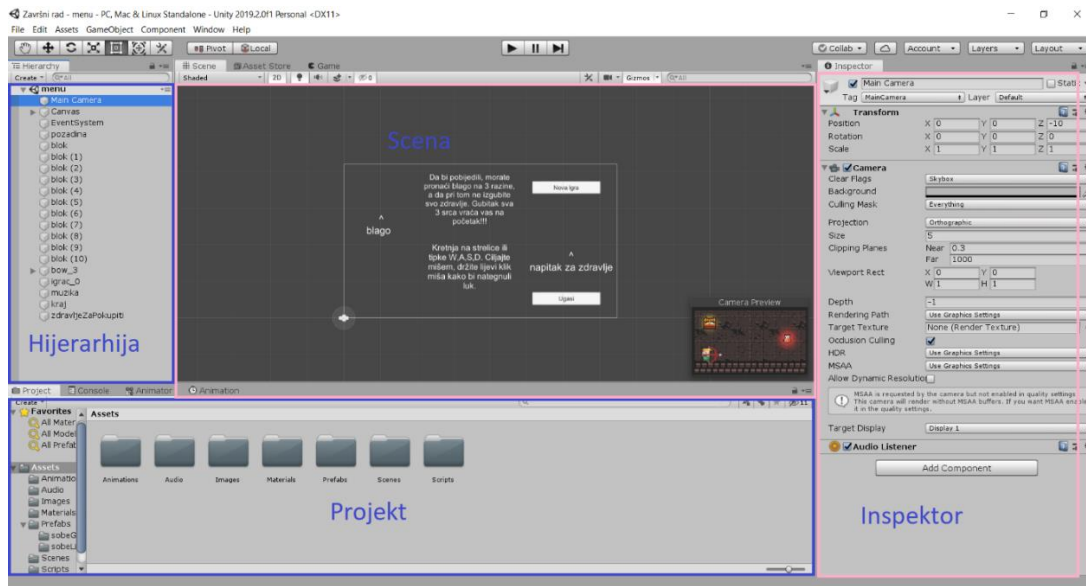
Završni rad - menu - PC, Mac & Linux Standalone - Unity 2019.2.0f1 Personal <DX11>
File Edit Assets GameObject Component Window Help

Pivot Local

Collab Account Layers Layout

Hierarchy
Create
menu
Main Camera
Canvas
EventSystem
pozadina
blok
blok (1)
blok (2)
blok (3)
blok (4)
blok (5)
blok (6)
blok (7)
blok (8)
blok (9)
blok (10)
bow_3
igrac_0
muzika
kraj
zdravljeZaPokupiti

Hijerarhija

Scene Asset Store Game
Shaded 2D Gizmos

Scena

Da bi pobjedili, morate pronaći blago na 3 razine, a da pri tom ne izgubite svo zdravlje. Gubitak sva 3 srca vraća vas na početak!!!

Nova Igra

^
blago

Kretnja na strelice ili tipke W,A,S,D. Ciljajte mišem, držite lijevi klik miša kako bi nategnuli luk.

^
napitak za zdravlje

Ugasi

Camera Preview

Inspector
Main Camera
Static
Tag MainCamera Layer Default
Transform
Position X 0 Y 0 Z -10
Rotation X 0 Y 0 Z 0
Scale X 1 Y 1 Z 1
Camera
Clear Flags Skybox
Background
Culling Mask Everything
Projection Orthographic
Size 5
Clipping Planes Near 0.3
Far 1000
Viewport Rect X 0 Y 0
W 1 H 1
Depth -1
Rendering Path Use Graphics Settings
Target Texture None (Render Texture)
Occlusion Culling
HDR Use Graphics Settings
MSAA Use Graphics Settings
Allow Dynamic Resolution
MSAA is requested by the camera but not enabled in quality settings. This camera will render without MSAA buffers. If you want MSAA enable it in the quality settings.
Target Display Display 1
Audio Listener
Add Component

Inspektor

Project Console Animator Animation
Create
Favorites
All Materials
All Models
All Prefabs
Assets
Animations
Audio
Images
Materials
Prefabs
sobeG
sobeL
Scenes
Scripts

Assets
Animations Audio Images Materials Prefabs Scenes Scripts

Projekt